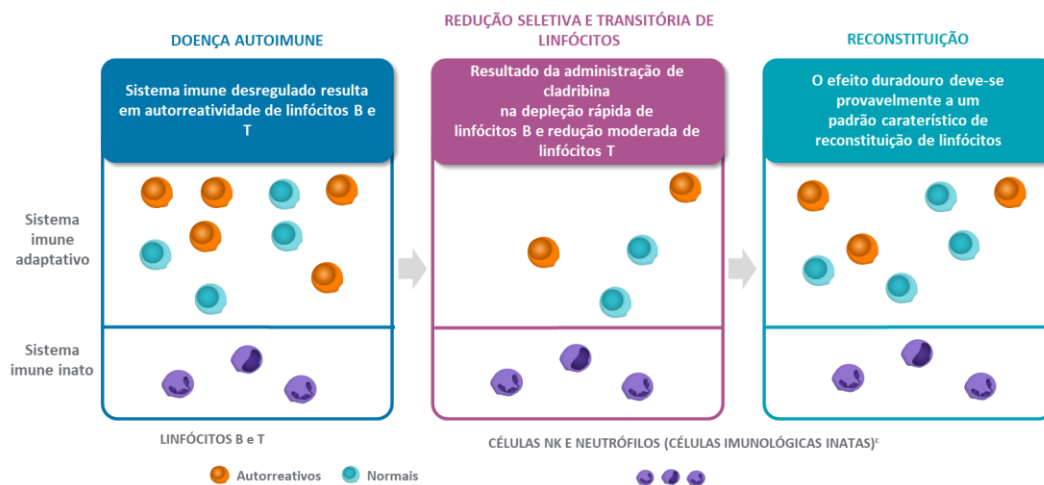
DOENÇA AUTOIMUNE

REDUÇÃO SELETIVA E TRANSITÓRIA DE LINFÓCITOS

RECONSTITUIÇÃO

Sistema imune desregulado resulta em autorreatividade de linfócitos B e T

Resultado da administração de cladribina na depleção rápida de linfócitos B e redução moderada de linfócitos T

O efeito duradouro deve-se provavelmente a um padrão caraterístico de reconstituição de linfócitos

Sistema imune adaptativo

Sistema imune inato

LINFÓCITOS B e T

Autorreativos

Normais

CÉLULAS NK E NEUTRÓFILOS (CÉLULAS IMUNOLÓGICAS INATAS)$^c$